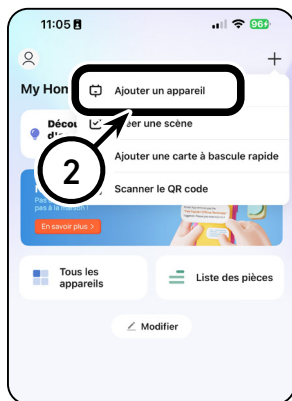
11:05

96+

+

My Hon

Ajouter un appareil

Découv di

2

éer une scène

Ajouter une carte à bascule rapide

Scanner le QR code

Pas pas à la

En savoir plus >

Tous les appareils

Liste des pièces

Modifier